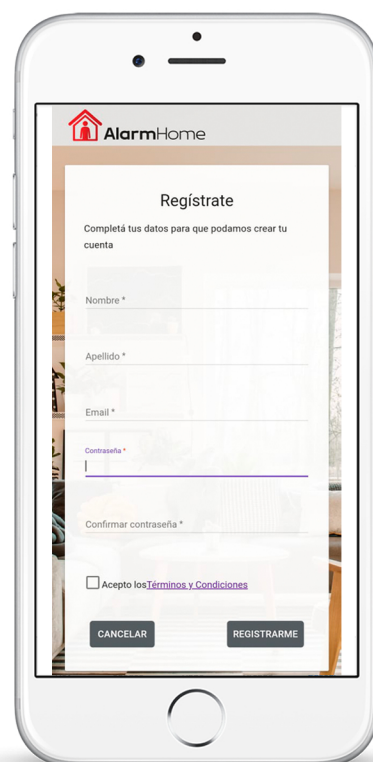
AlarmHome

Regístrate

Completá tus datos para que podamos crear tu cuenta

Nombre *

Apellido *

Email *

Contraseña *

Confirmar contraseña *

Acepto losTérminos y Condiciones

CANCELAR

REGISTRARME